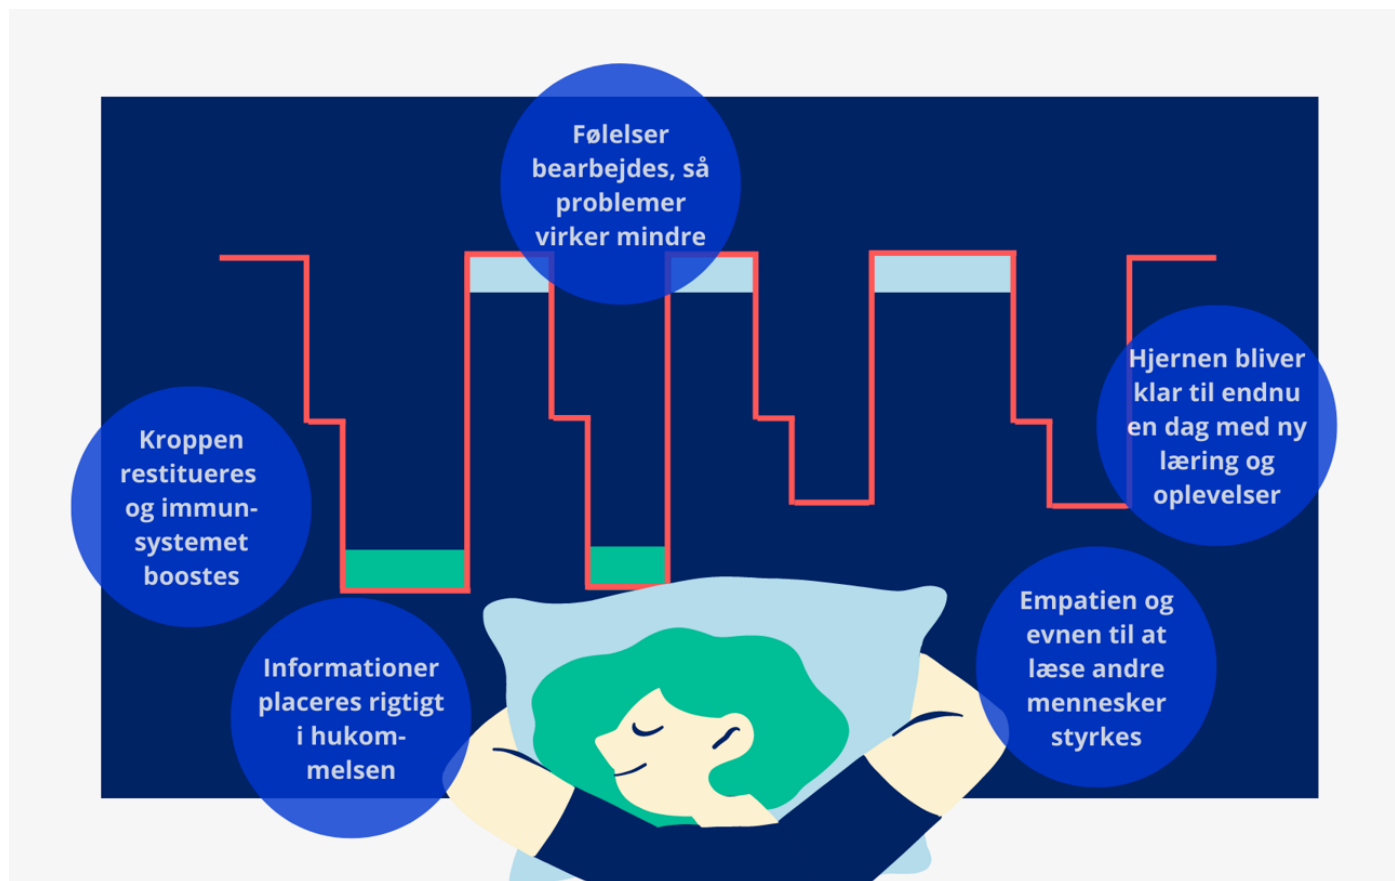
Følelser bearbejdes, så problemer virker mindre

Kroppen restitueres og immunsystemet boostes

Hjernen bliver klar til endnu en dag med ny læring og oplevelser

Informationer placeres rigtigt i hukommelsen

Empatien og evnen til at læse andre mennesker styrkes